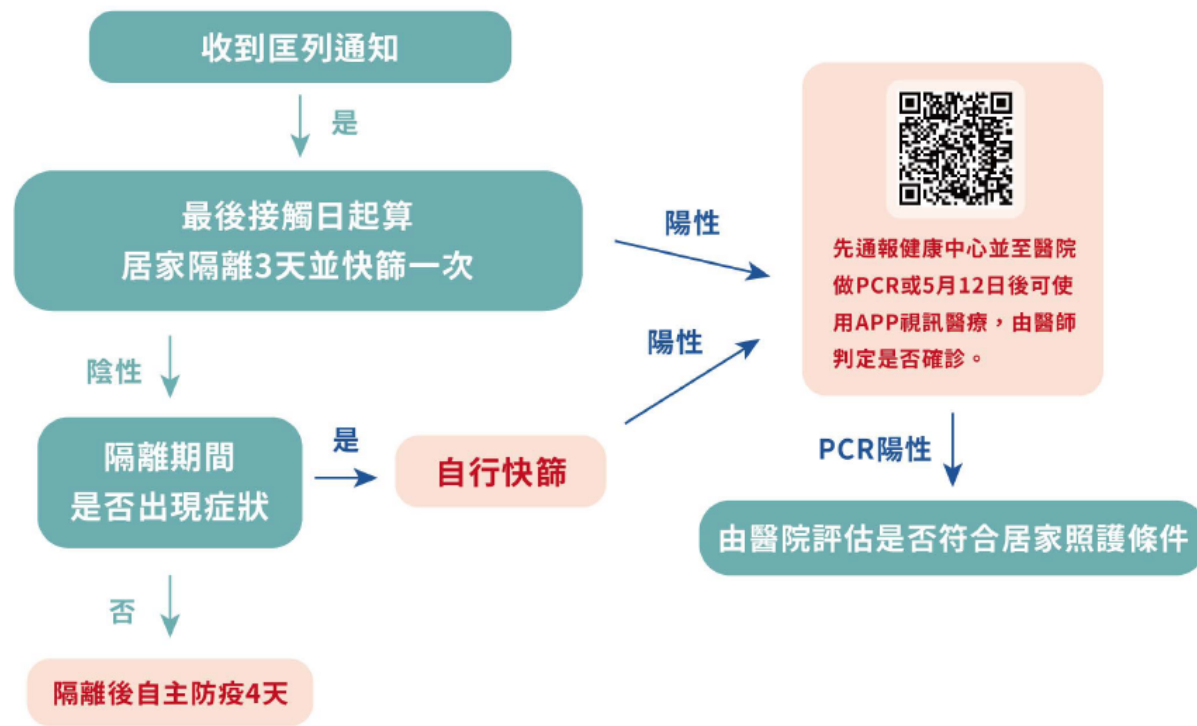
收到匡列通知

是

最後接觸日起算
居家隔離3天並快篩一次

陽性

陽性

先通報健康中心並至醫院做PCR或5月12日後可使用APP視訊醫療，由醫師判定是否確診。

陰性

隔離期間
是否出現症狀

是

自行快篩

PCR陽性

由醫院評估是否符合居家照護條件

否

隔離後自主防疫4天